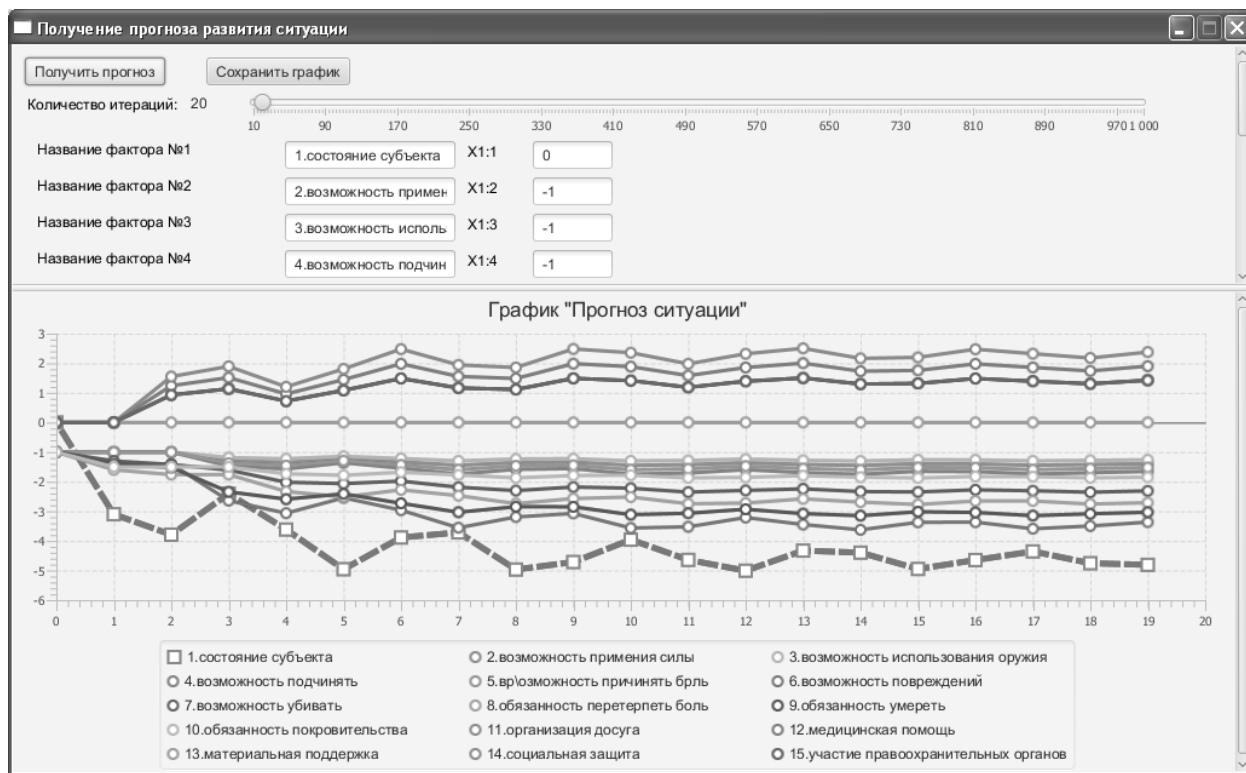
Получение прогноза развития ситуации

Получить прогноз

Сохранить график

Количество итераций: 20

10 90 170 250 330 410 490 570 650 730 810 890 970 1 000

Название фактора №1 | 1.состояние субъекта | X1:1 | 0

Название фактора №2 | 2.возможность примен | X1:2 | -1

Название фактора №3 | 3.возможность исполь | X1:3 | -1

Название фактора №4 | 4.возможность подчин | X1:4 | -1

График "Прогноз ситуации"

3
2
1
0
-1
-2
-3
-4
-5
-6

0 1 2 3 4 5 6 7 8 9 10 11 12 13 14 15 16 17 18 19 20

1.состояние субъекта
2.возможность примения силы
3.возможность использования оружия
4.возможность подчинять
5.вр\озможность причинять брль
6.возможность повреждений
7.возможность убивать
8.обязанность перетерпеть боль
9.обязанность умереть
10.обязанность покровительства
11.организация досуга
12.медицинская помощь
13.материальная поддержка
14.социальная защита
15.участие правоохранительных органов